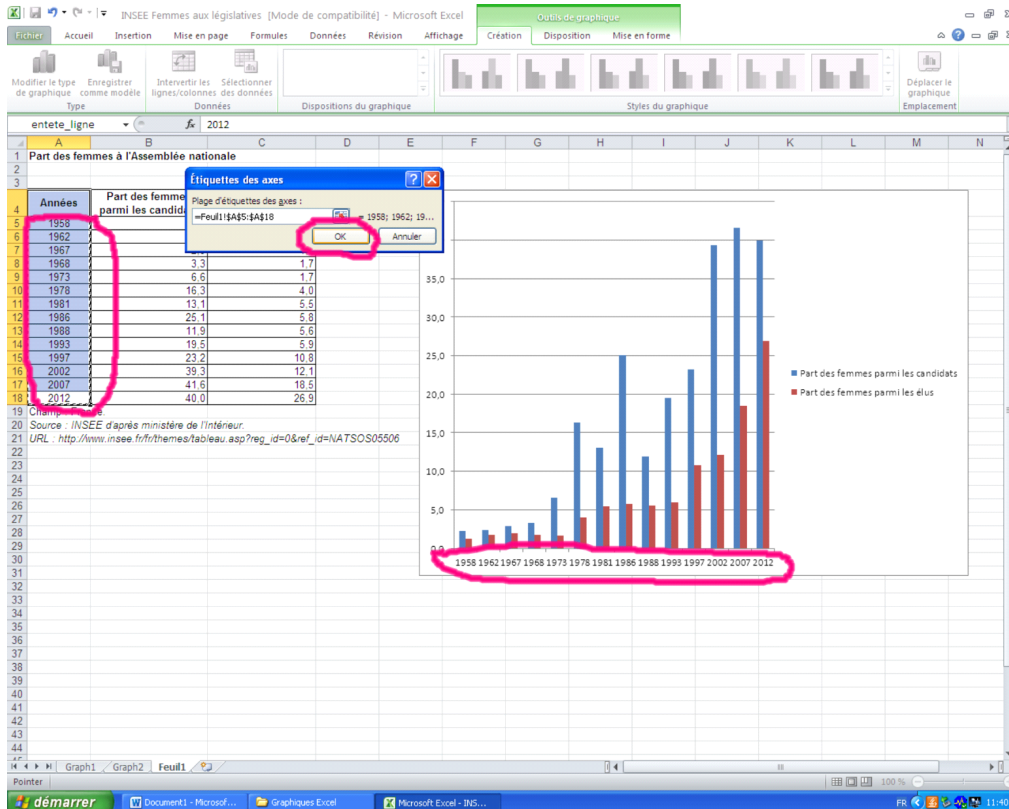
INSEE Femmes aux législatives [Mode de compatibilité] - Microsoft Excel
Outils de graphique

Fichier | Accueil | Insertion | Mise en page | Formules | Données | Révision | Affichage | Création | Disposition | Mise en forme

Modifier le type de graphique | Enregistrer comme modèle | Intervertir les lignes/colonnes | Sélectionner des données | Déplacer le graphique
Type | Données | Dispositions du graphique | Styles du graphique | Emplacement

entete_ligne | $f_x$ | 2012

1 Part des femmes à l'Assemblée nationale

| | A | B | C |
|---|---|---|---|
| 4 | Années | Part des femmes parmi les candidats | |
| 5 | 1958 | | |
| 6 | 1962 | | |
| 7 | 1967 | | |
| 8 | 1968 | 3,3 | 1,7 |
| 9 | 1973 | 6,6 | 1,7 |
| 10 | 1978 | 16,3 | 4,0 |
| 11 | 1981 | 13,1 | 5,5 |
| 12 | 1986 | 25,1 | 5,8 |
| 13 | 1988 | 11,9 | 5,6 |
| 14 | 1993 | 19,5 | 5,9 |
| 15 | 1997 | 23,2 | 10,8 |
| 16 | 2002 | 39,3 | 12,1 |
| 17 | 2007 | 41,6 | 18,5 |
| 18 | 2012 | 40,0 | 26,9 |

19 Champ : France
20 Source : INSEE d'après ministère de l'Intérieur.
21 URL : http://www.insee.fr/fr/themes/tableau.asp?reg_id=0&ref_id=NATSOS05506

Étiquettes des axes
Plage d'étiquettes des axes :
=Feuil1!$A$5:$A$18 = 1958; 1962; 19...
OK | Annuler

35,0
30,0
25,0
20,0
15,0
10,0
5,0
0,0
1958 1962 1967 1968 1973 1978 1981 1986 1988 1993 1997 2002 2007 2012

Part des femmes parmi les candidats
Part des femmes parmi les élus

Graph1 | Graph2 | Feuil1
Pointer
100 %
démarrer | Document1 - Microsof... | Graphiques Excel | Microsoft Excel - INS...
FR 11:40